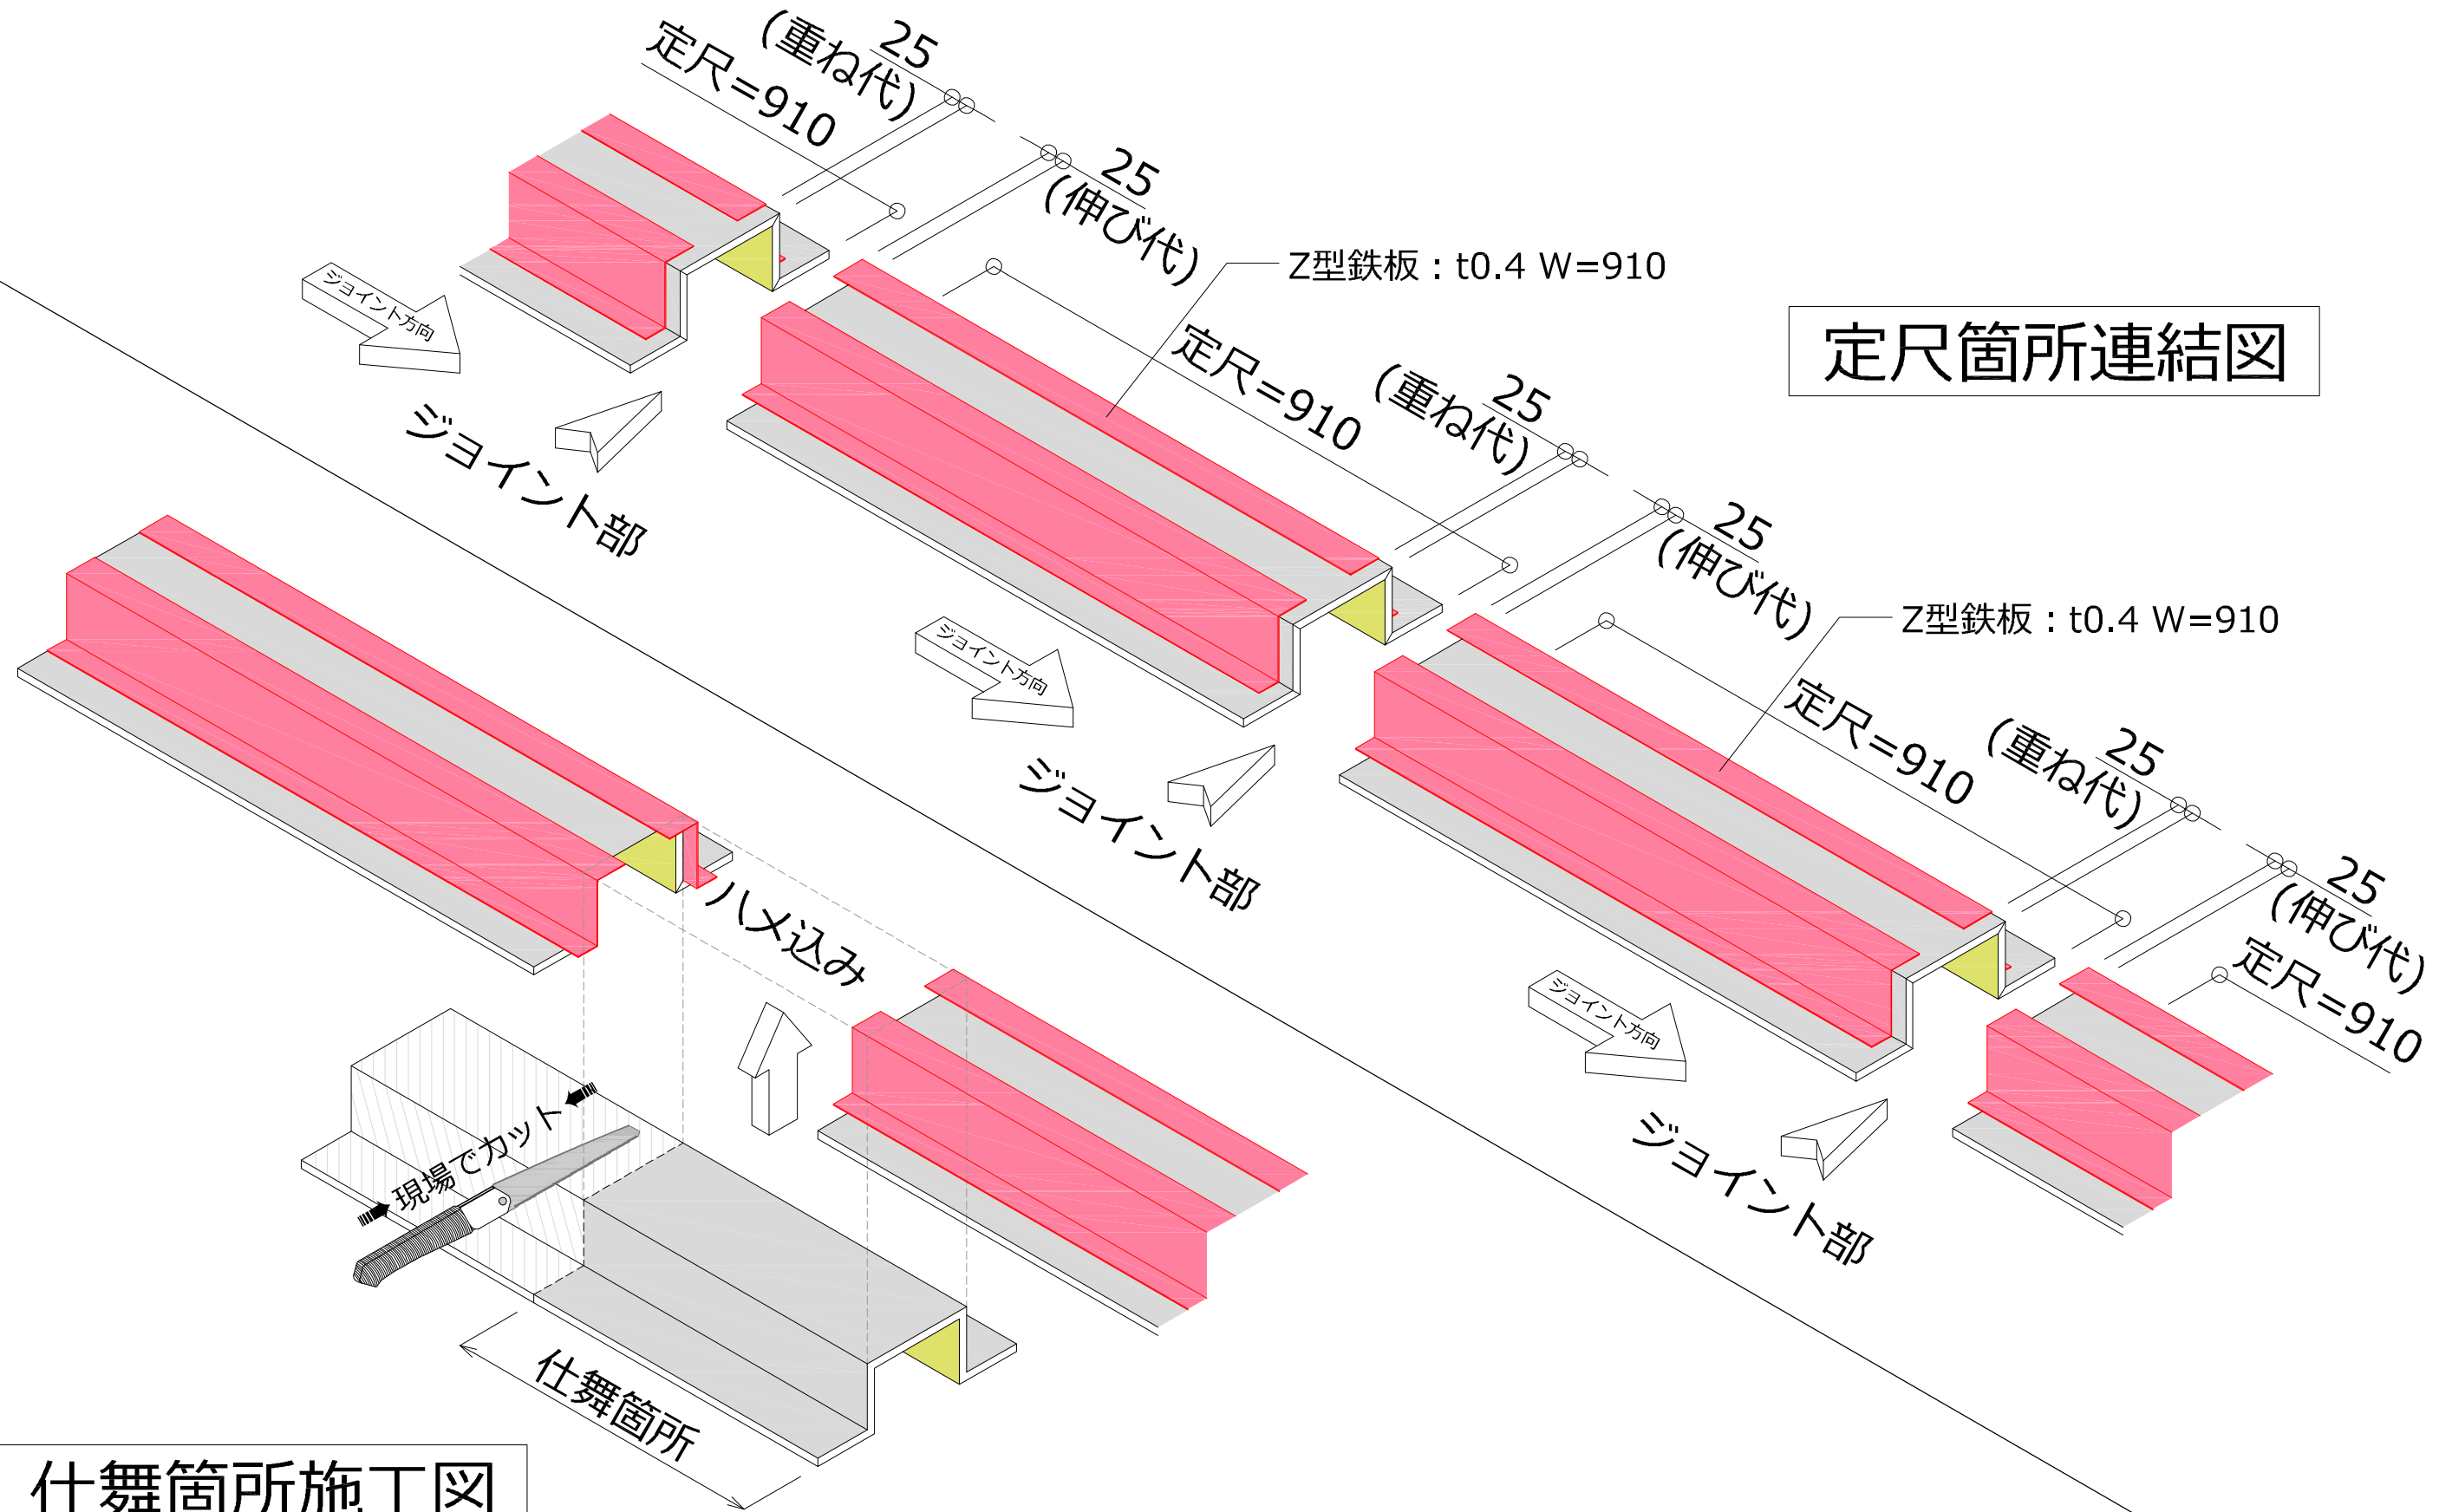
定尺=910
(重ね代)
25
25
(伸び代)
Z型鉄板：t0.4 W=910
定尺箇所連結図
ジョイント方向
ジョイント部
定尺=910
(重ね代)
25
25
(伸び代)
Z型鉄板：t0.4 W=910
ジョイント方向
ジョイント部
定尺=910
(重ね代)
25
25
(伸び代)
定尺=910
ジョイント方向
ジョイント部
ハメ込み
現場でカット
仕舞箇所
仕舞箇所施工図